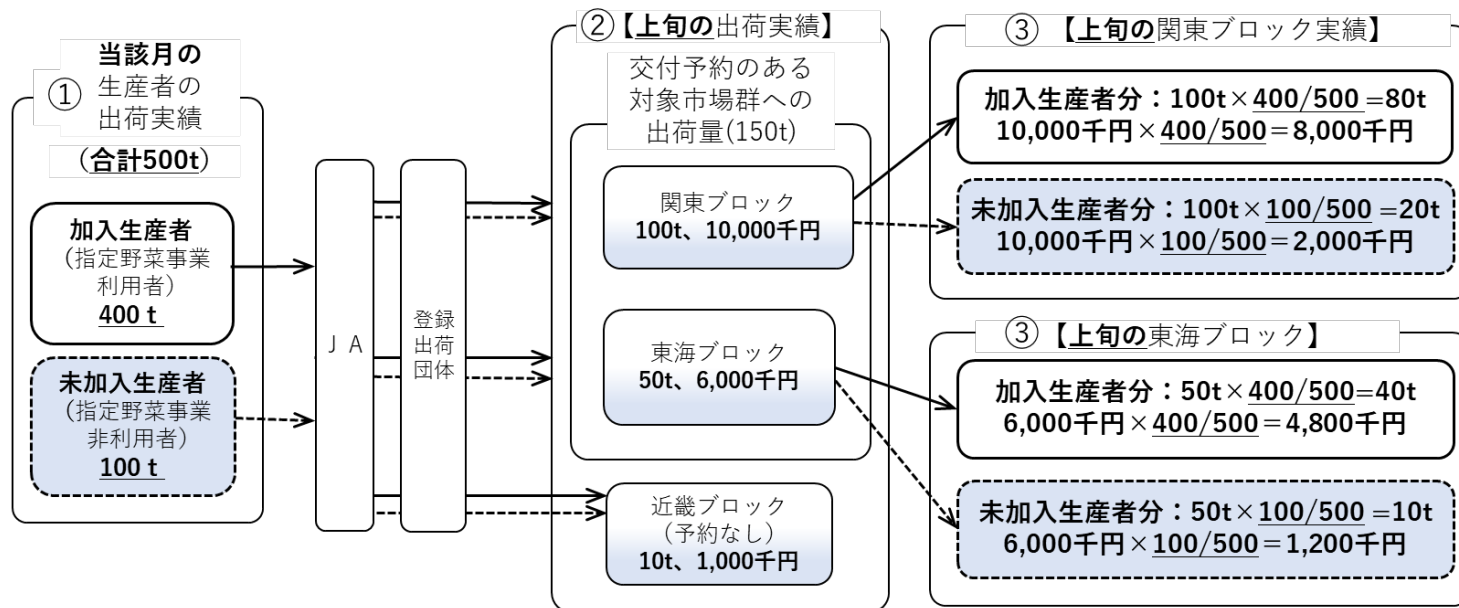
① 当該月の生産者の出荷実績

（合計500t）

加入生産者
（指定野菜事業利用者）
400 t

未加入生産者
（指定野菜事業非利用者）
100 t

ＪＡ

登録出荷団体

②【上旬の出荷実績】

交付予約のある対象市場群への出荷量(150t)

関東ブロック
100t、10,000千円

東海ブロック
50t、6,000千円

近畿ブロック
（予約なし）
10t、1,000千円

③ 【上旬の関東ブロック実績】

加入生産者分：100t×400/500 =80t
10,000千円×400/500＝8,000千円

未加入生産者分：100t×100/500 =20t
10,000千円×100/500＝2,000千円

③【上旬の東海ブロック】

加入生産者分：50t×400/500=40t
6,000千円×400/500＝4,800千円

未加入生産者分：50t×100/500 =10t
6,000千円×100/500＝1,200千円